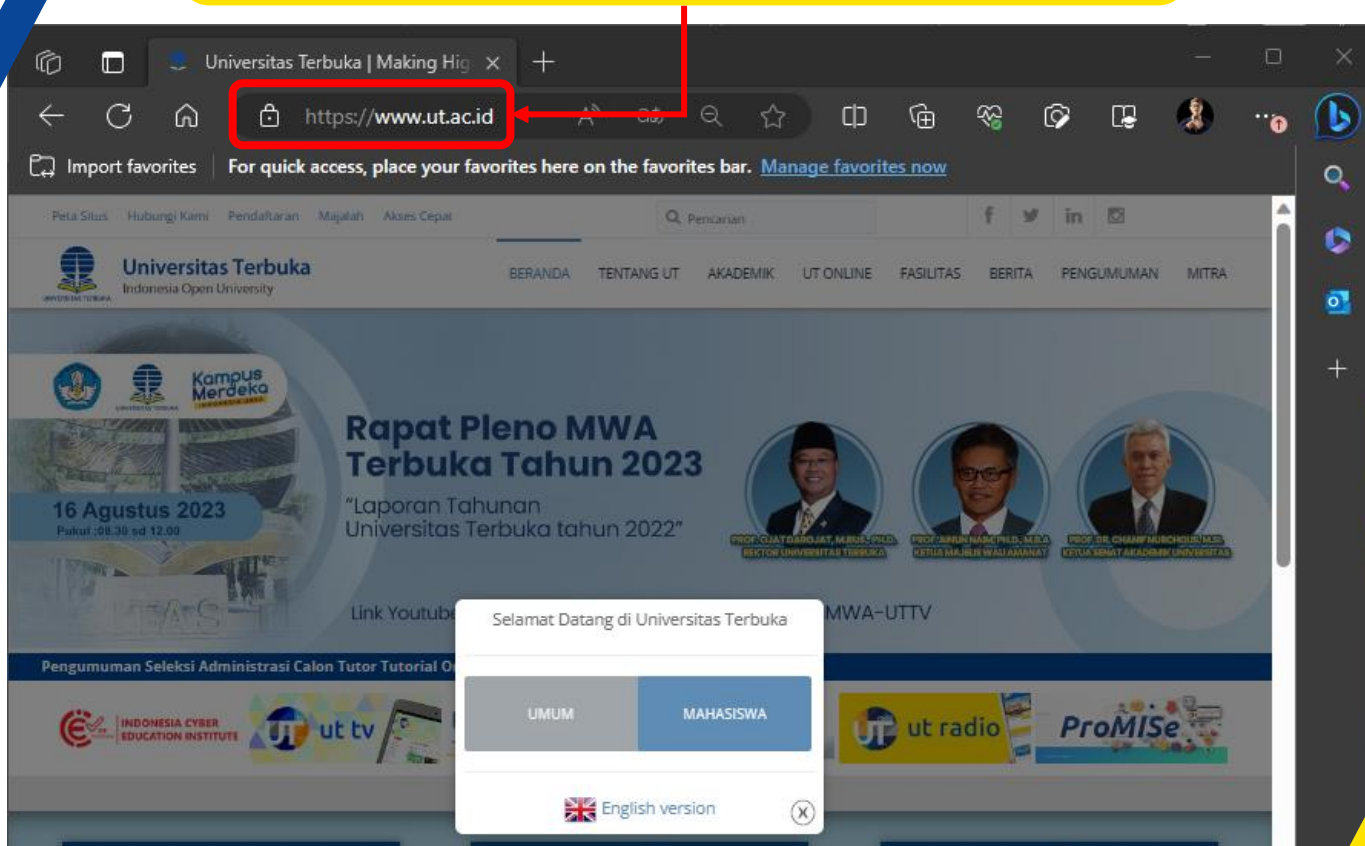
Universitas Terbuka | Making Hig ×

https://www.ut.ac.id

Import favorites | For quick access, place your favorites here on the favorites bar. Manage favorites now

Peta Situs Hubungi Kami Pendaftaran Majalah Akses Cepat

Pencarian

Universitas Terbuka
Indonesia Open University

BERANDA TENTANG UT AKADEMIK UT ONLINE FASILITAS BERITA PENGUMUMAN MITRA

Kampus Merdeka
INDONESIA JAYA

Rapat Pleno MWA Terbuka Tahun 2023
"Laporan Tahunan Universitas Terbuka tahun 2022"

16 Agustus 2023
Pukul :09.30 sd 12.00

PROF. OJAT DAROJAT, M.BUS., PH.D.
REKTOR UNIVERSITAS TERBUKA

PROF. AINUN NAIM, PH.D., M.B.A
KETUA MAJELIS WALI AMANAT

PROF. DR. CHANIF NURCHOLIS, M.SI.
KETUA SENAT AKADEMIK UNIVERSITAS

Link Youtube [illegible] MWA-UTTV

Pengumuman Seleksi Administrasi Calon Tutor Tutorial O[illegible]

INDONESIA CYBER EDUCATION INSTITUTE

ut tv

ut radio

ProMISe

Selamat Datang di Universitas Terbuka

UMUM

MAHASISWA

English version